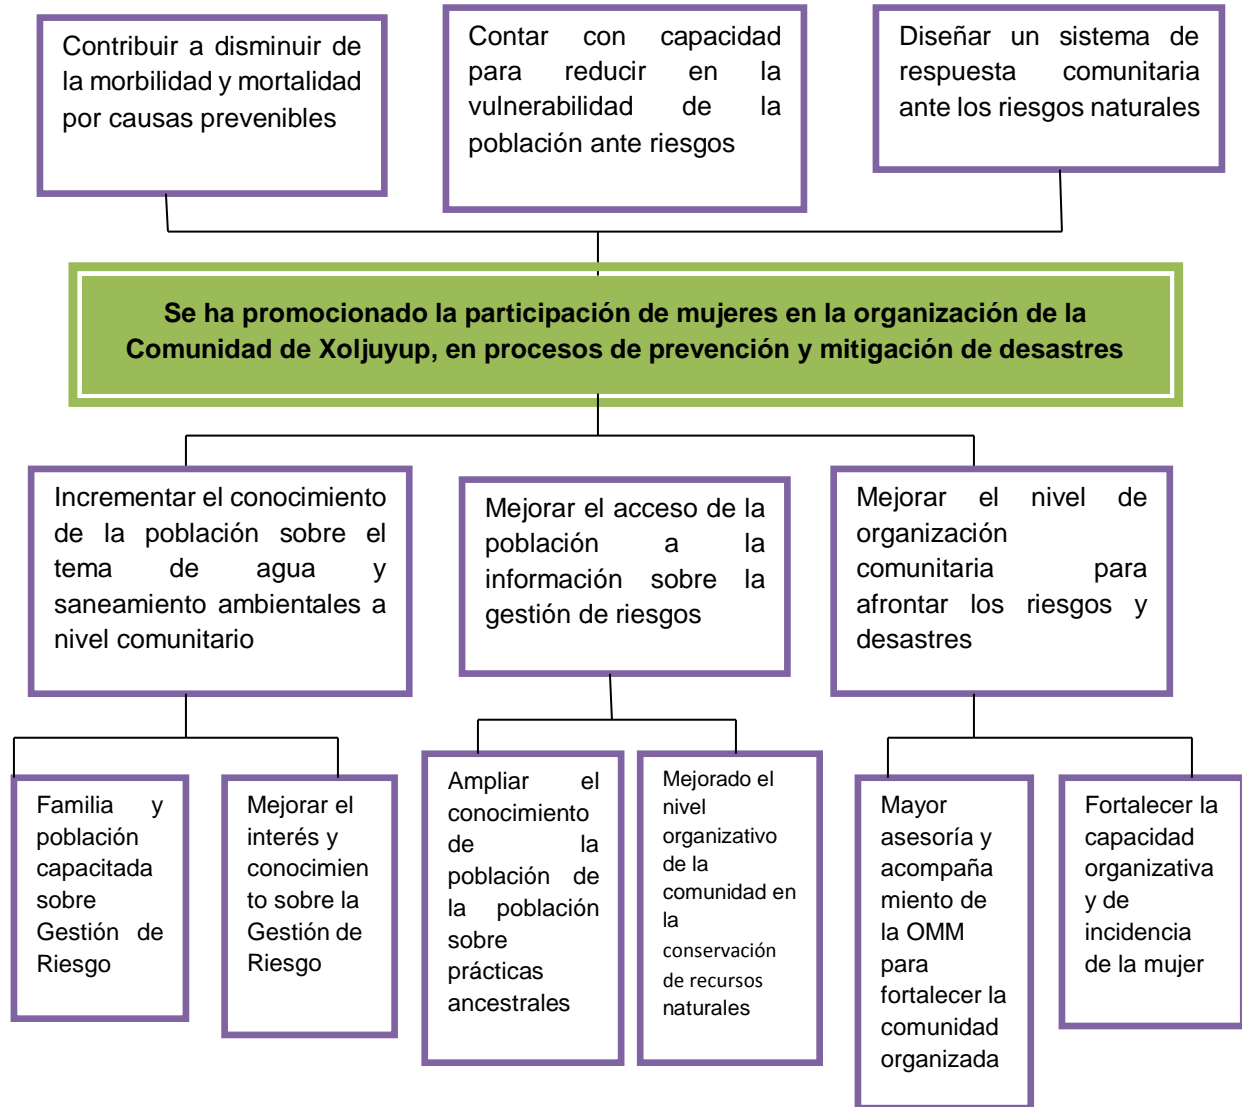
Contribuir a disminuir de la morbilidad y mortalidad por causas prevenibles

Contar con capacidad para reducir en la vulnerabilidad de la población ante riesgos

Diseñar un sistema de respuesta comunitaria ante los riesgos naturales

**Se ha promocionado la participación de mujeres en la organización de la Comunidad de Xoljuyup, en procesos de prevención y mitigación de desastres**

Incrementar el conocimiento de la población sobre el tema de agua y saneamiento ambientales a nivel comunitario

Mejorar el acceso de la población a la información sobre la gestión de riesgos

Mejorar el nivel de organización comunitaria para afrontar los riesgos y desastres

Familia y población capacitada sobre Gestión de Riesgo

Mejorar el interés y conocimien to sobre la Gestión de Riesgo

Ampliar el conocimiento de la población de la población sobre prácticas ancestrales

Mejorado el nivel organizativo de la comunidad en la conservación de recursos naturales

Mayor asesoría y acompaña miento de la OMM para fortalecer la comunidad organizada

Fortalecer la capacidad organizativa y de incidencia de la mujer